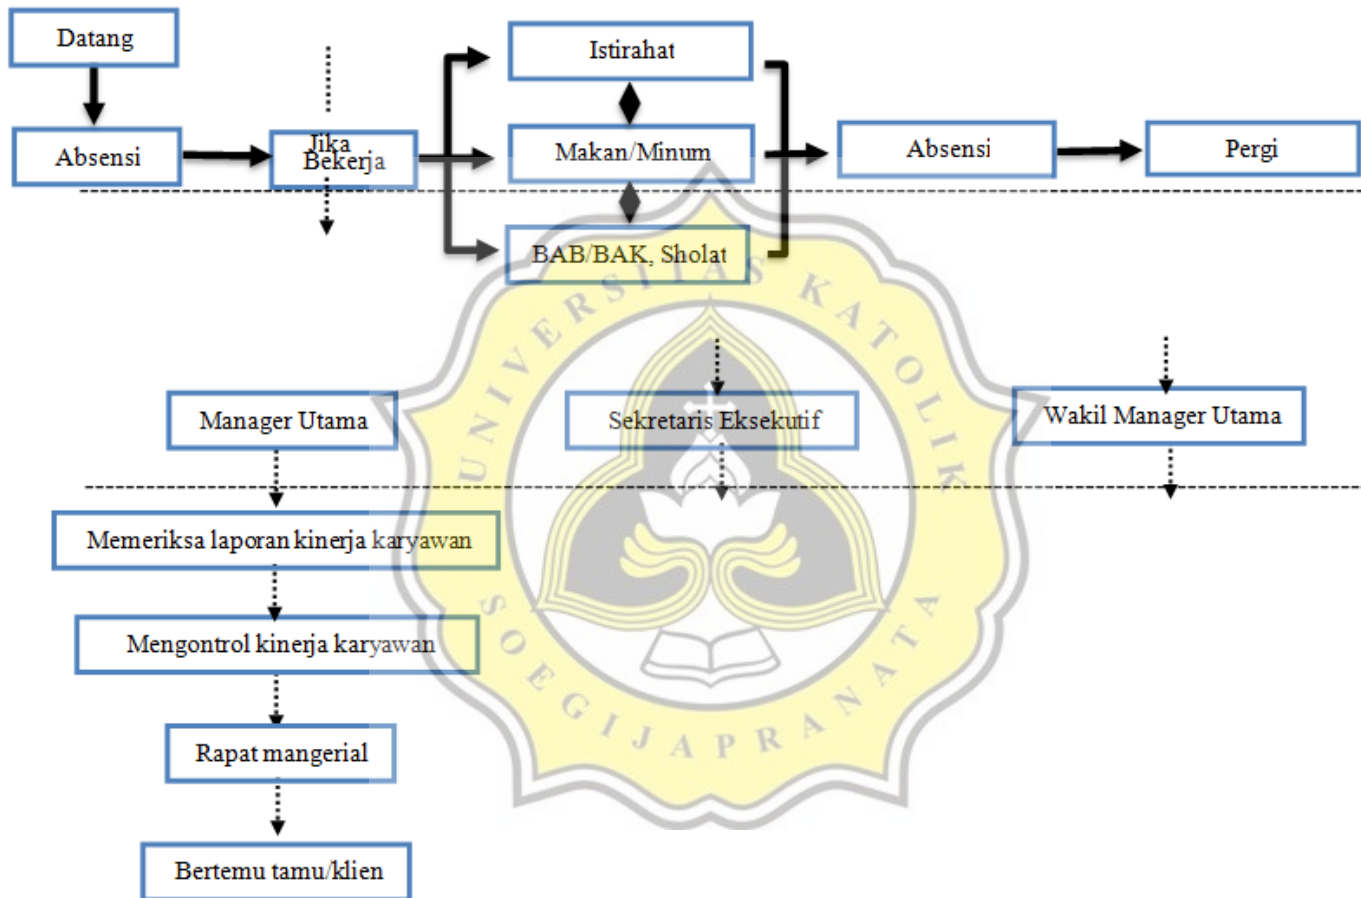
Datang

Absensi

Jika Bekerja

Istirahat

Makan/Minum

BAB/BAK, Sholat

Absensi

Pergi

Manager Utama

Sekretaris Eksekutif

Wakil Manager Utama

Memeriksa laporan kinerja karyawan

Mengontrol kinerja karyawan

Rapat mangerial

Bertemu tamu/klien

UNIVERSITAS KATOLIK SOEGIJAPRANATA